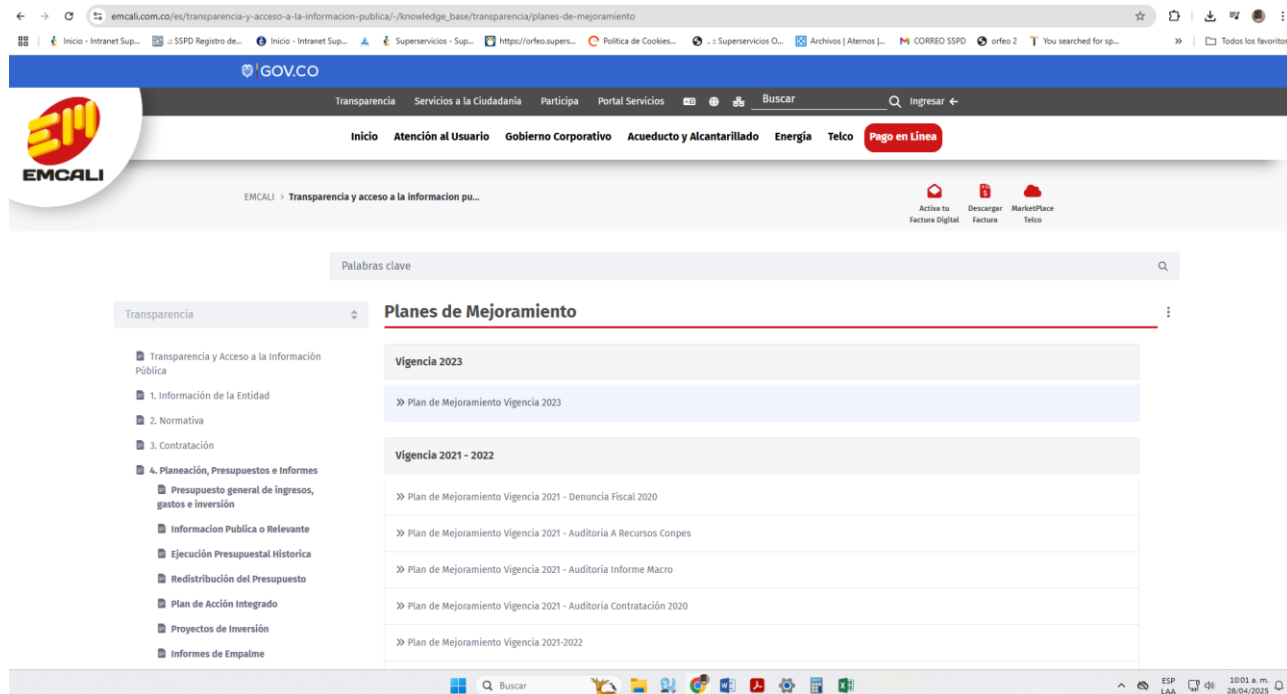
emcali.com.co/es/transparencia-y-acceso-a-la-informacion-publica/-/knowledge_base/transparencia/planes-de-mejoramiento

Inicio - Intranet Sup... :: SSPD Registro de... Inicio - Intranet Sup... Superservicios - Sup... https://orfeo.supers... Política de Cookies... .:: Superservicios O... Archivos | Aternos |... CORREO SSPD orfeo 2 You searched for sp... » Todos los favoritos

GOV.CO

Transparencia Servicios a la Ciudadanía Participa Portal Servicios Buscar Ingresar

EMCALI

Inicio Atención al Usuario Gobierno Corporativo Acueducto y Alcantarillado Energía Telco Pago en Línea

EMCALI > Transparencia y acceso a la informacion pu...

Activa tu Factura Digital Descargar Factura MarketPlace Telco

Palabras clave

Transparencia

Transparencia y Acceso a la Información Pública
1. Información de la Entidad
2. Normativa
3. Contratación
4. Planeación, Presupuestos e Informes
Presupuesto general de ingresos, gastos e inversión
Informacion Publica o Relevante
Ejecución Presupuestal Historica
Redistribución del Presupuesto
Plan de Acción Integrado
Proyectos de Inversión
Informes de Empalme

Planes de Mejoramiento

Vigencia 2023

» Plan de Mejoramiento Vigencia 2023

Vigencia 2021 - 2022

» Plan de Mejoramiento Vigencia 2021 - Denuncia Fiscal 2020
» Plan de Mejoramiento Vigencia 2021 - Auditoria A Recursos Conpes
» Plan de Mejoramiento Vigencia 2021 - Auditoria Informe Macro
» Plan de Mejoramiento Vigencia 2021 - Auditoria Contratación 2020
» Plan de Mejoramiento Vigencia 2021-2022

Buscar

ESP LAA 10:01 a. m. 28/04/2025